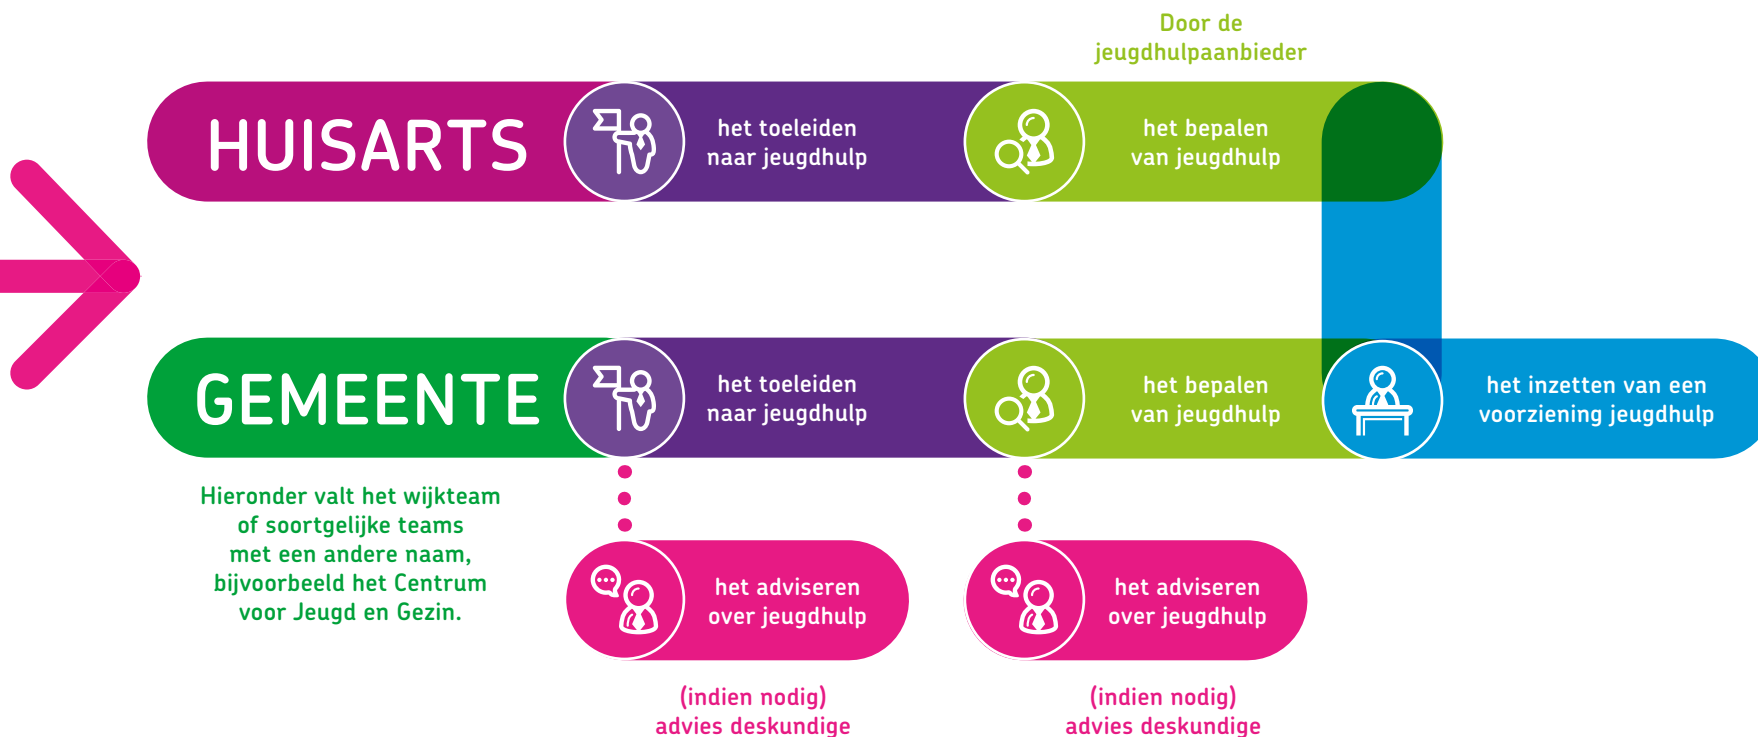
Door de jeugdhulpaanbieder

HUISARTS

het toeleiden naar jeugdhulp

het bepalen van jeugdhulp

GEMEENTE

het toeleiden naar jeugdhulp

het bepalen van jeugdhulp

het inzetten van een voorziening jeugdhulp

Hieronder valt het wijkteam of soortgelijke teams met een andere naam, bijvoorbeeld het Centrum voor Jeugd en Gezin.

het adviseren over jeugdhulp

het adviseren over jeugdhulp

(indien nodig) advies deskundige

(indien nodig) advies deskundige